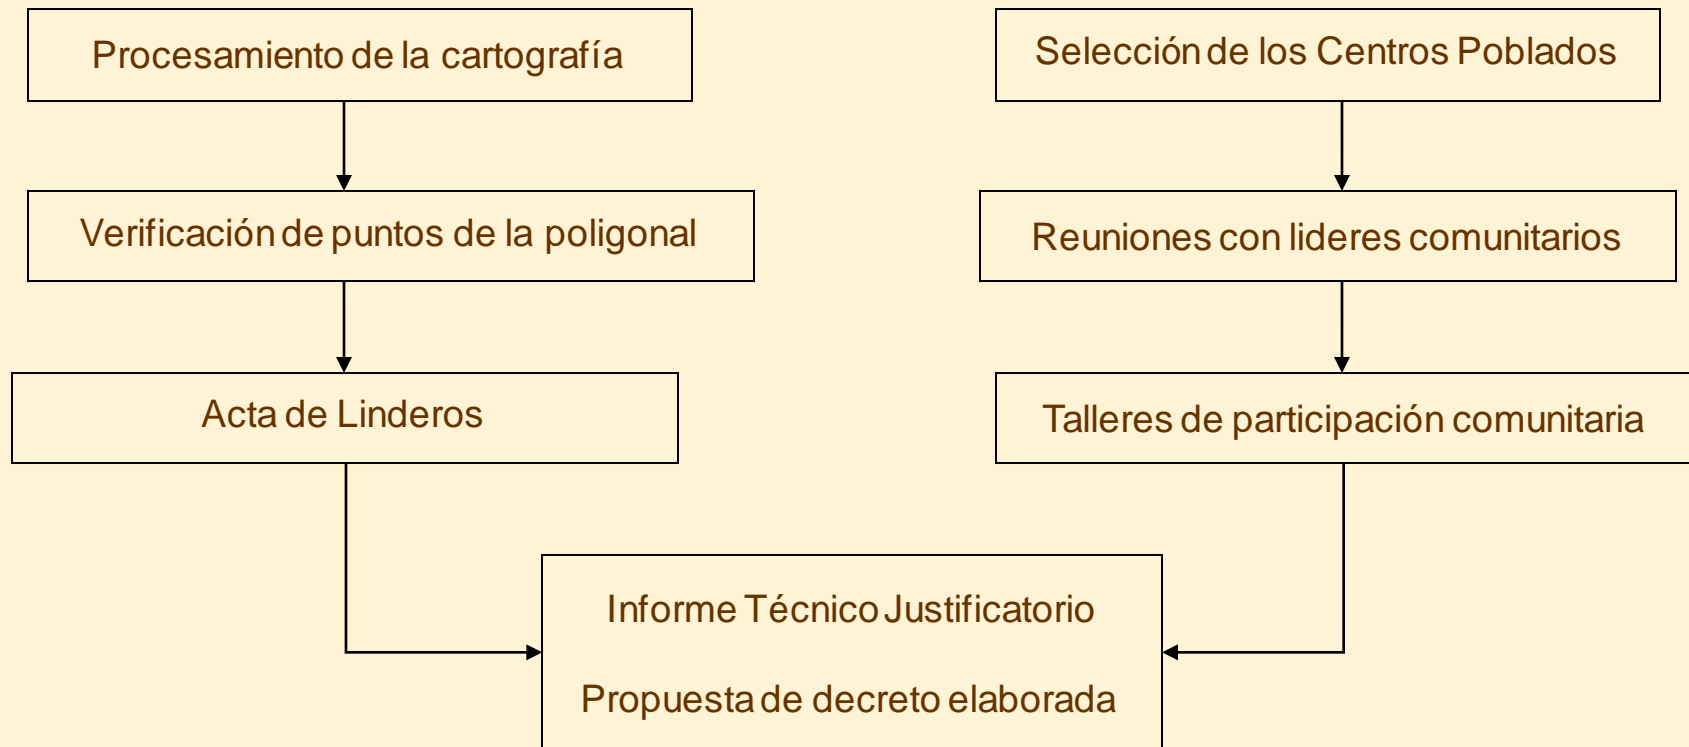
Procesamiento de la cartografía

Verificación de puntos de la poligonal

Acta de Linderos

Selección de los Centros Poblados

Reuniones con lideres comunitarios

Talleres de participación comunitaria

Informe Técnico Justificatorio

Propuesta de decreto elaborada